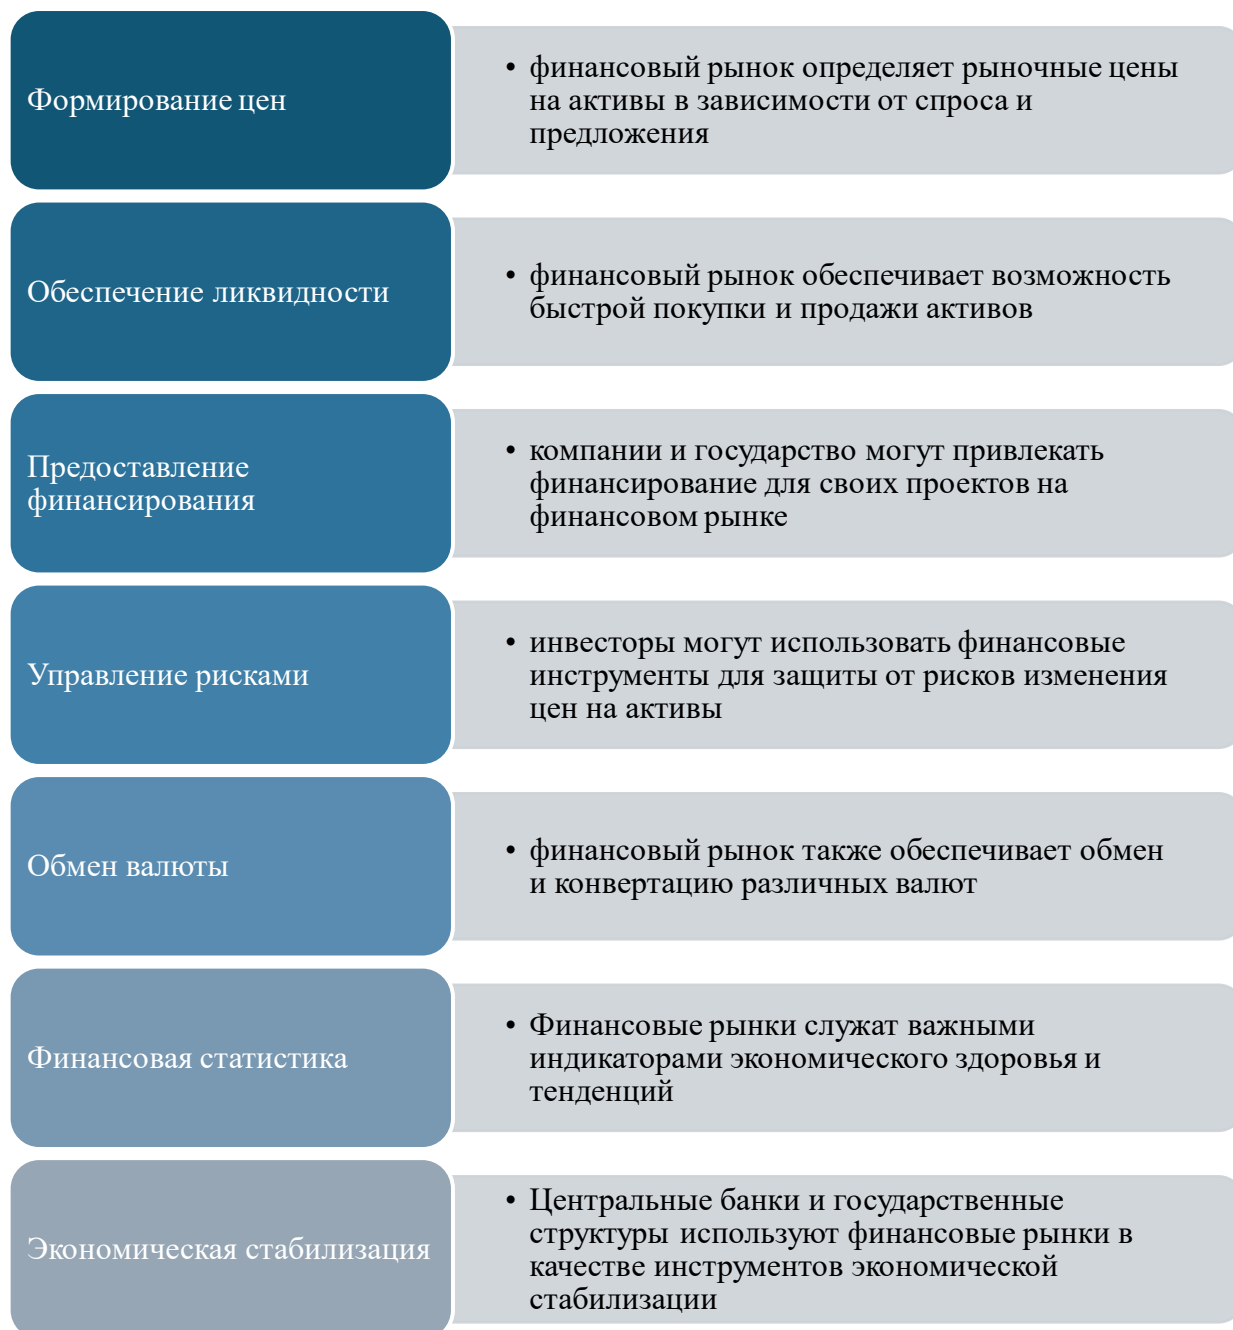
Формирование цен

• финансовый рынок определяет рыночные цены на активы в зависимости от спроса и предложения

Обеспечение ликвидности

• финансовый рынок обеспечивает возможность быстрой покупки и продажи активов

Предоставление финансирования

• компании и государство могут привлекать финансирование для своих проектов на финансовом рынке

Управление рисками

• инвесторы могут использовать финансовые инструменты для защиты от рисков изменения цен на активы

Обмен валюты

• финансовый рынок также обеспечивает обмен и конвертацию различных валют

Финансовая статистика

• Финансовые рынки служат важными индикаторами экономического здоровья и тенденций

Экономическая стабилизация

• Центральные банки и государственные структуры используют финансовые рынки в качестве инструментов экономической стабилизации